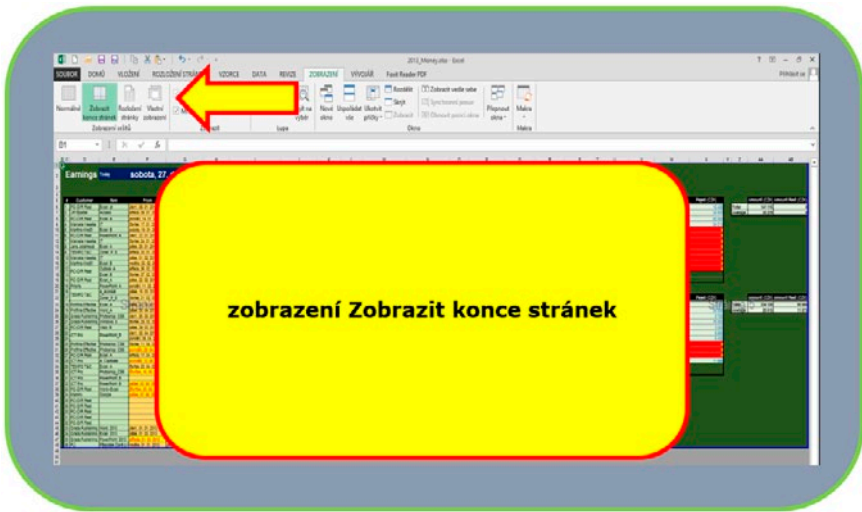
2013_Money.xlsx - Excel

SOUBOR DOMŮ VLOŽENÍ ROZLOŽENÍ STRÁNKY VZORCE DATA REVIZE ZOBRAZENÍ VÝVOJÁŘ Foxit Reader PDF

Přihlásit se

Normální Zobrazit konce stránek Rozložení stránky Vlastní zobrazení

Zobrazení sešitu

Zobrazit

Lupa

výběr

Nové okno Uspořádat vše Ukotvit příčky

Rozdělit Skrýt Zobrazit

Zobrazit vedle sebe Synchronní posun Obnovit pozici okna

Přepnout okna

Okno

Makra

Makra

B1

Earnings

sobota, 27.

zobrazení Zobrazit konce stránek